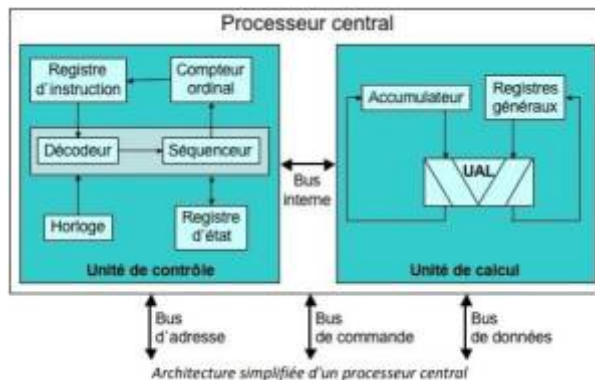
Processeur central

Registre d'instruction

Compteur ordinal

Décodeur

Séquenceur

Horloge

Registre d'état

Unité de contrôle

Bus interne

Accumulateur

Registres généraux

UAL

Unité de calcul

Bus d'adresse

Bus de commande

Bus de données

Architecture simplifiée d'un processeur central